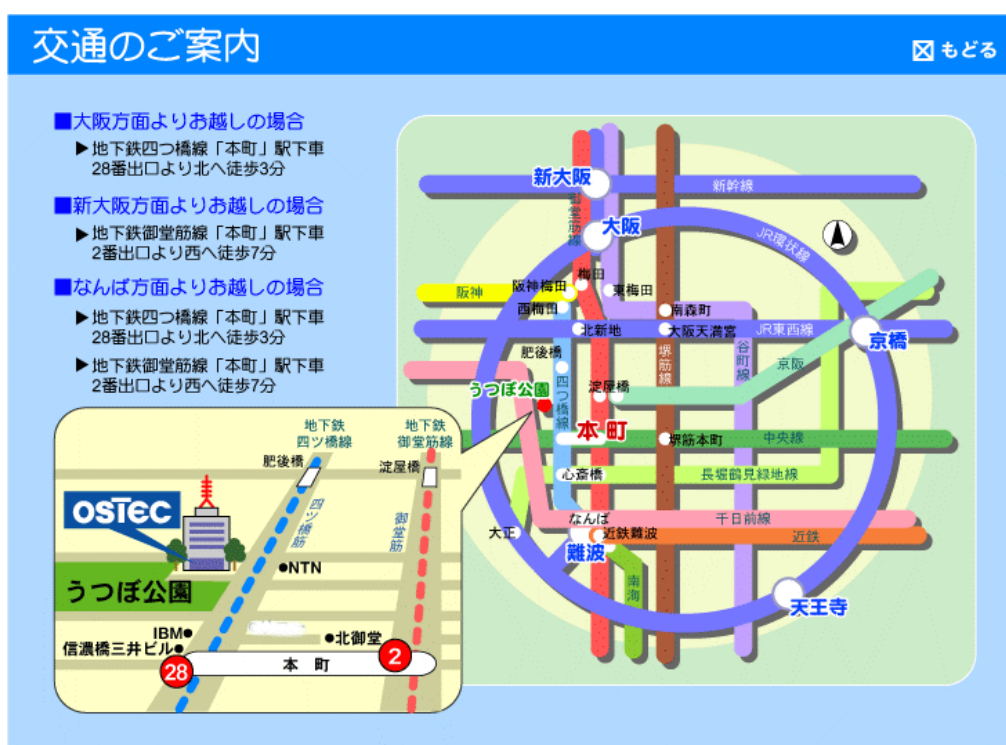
交通のご案内

もどる

■大阪方面よりお越しの場合
▶地下鉄四つ橋線「本町」駅下車 28番出口より北へ徒歩3分

■新大阪方面よりお越しの場合
▶地下鉄御堂筋線「本町」駅下車 2番出口より西へ徒歩7分

■なんば方面よりお越しの場合
▶地下鉄四つ橋線「本町」駅下車 28番出口より北へ徒歩3分
▶地下鉄御堂筋線「本町」駅下車 2番出口より西へ徒歩7分

地下鉄 四ツ橋線
地下鉄 御堂筋線
肥後橋
淀屋橋
四ツ橋筋
御堂筋
OSTEC
NTN
うつぼ公園
IBM
北御堂
信濃橋三井ビル
28
本町
2

新大阪
新幹線
御堂筋線
大阪
JR環状線
阪神
阪神梅田
梅田
東梅田
西梅田
南森町
北新地
大阪天満宮
JR東西線
京橋
肥後橋
谷町線
京阪
うつぼ公園
四つ橋線
淀屋橋
堺筋線
本町
堺筋本町
中央線
心斎橋
長堀鶴見緑地線
なんば
千日前線
大正
近鉄難波
近鉄
難波
南海
天王寺